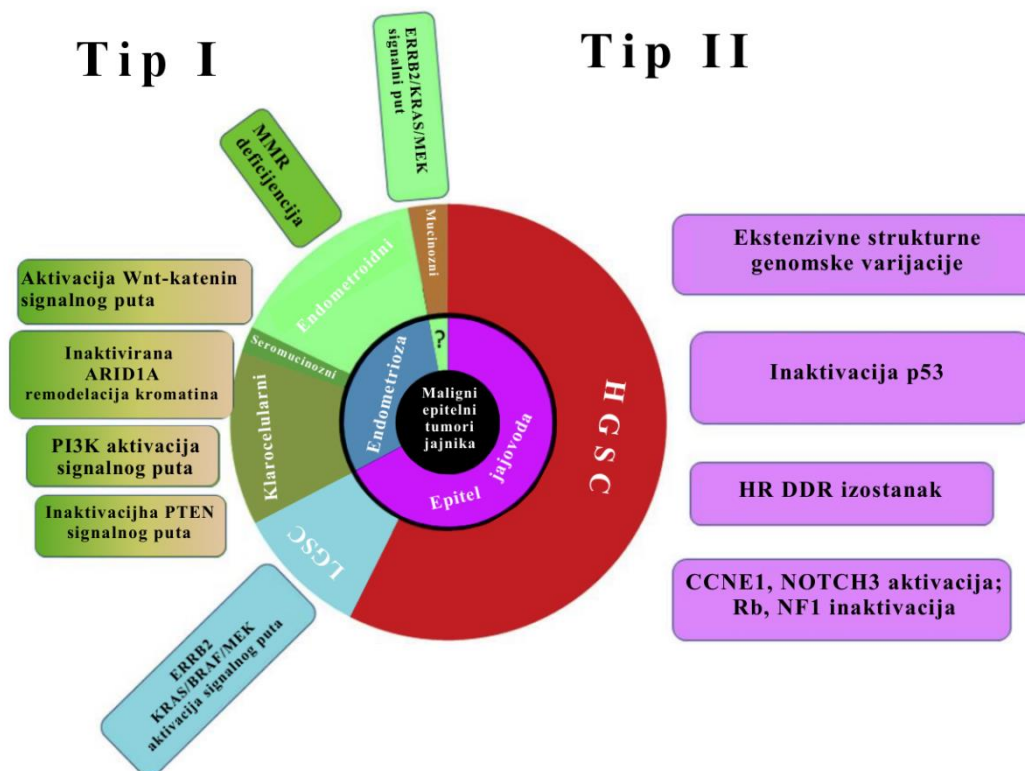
Tip I

Tip II

ERRB2/KRAS/MEK signalni put

MMR deficijencija

Aktivacija Wnt-katenin signalnog puta

Inaktivirana ARID1A remodelacija kromatina

PI3K aktivacija signalnog puta

Inaktivacijha PTEN signalnog puta

ERRB2 KRAS/BRAF/MEK aktivacija signalnog puta

Mucinozni

Endometroidni

Seromucinozni

Klarocelularni

LGSC

HGSC

Endometrioza

?

Maligni epitelni tumori jajnika

Epitel jajovoda

Ekstenzivne strukturne genomske varijacije

Inaktivacija p53

HR DDR izostanak

CCNE1, NOTCH3 aktivacija; Rb, NF1 inaktivacija